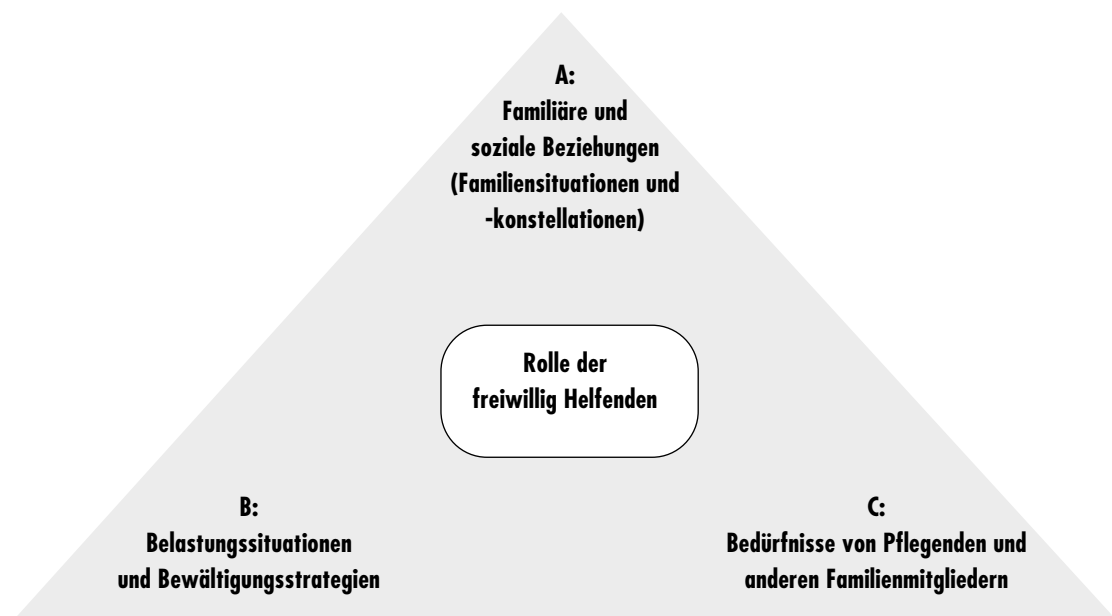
A:
Familiäre und soziale Beziehungen (Familiensituationen und -konstellationen)

Rolle der freiwillig Helfenden

B:
Belastungssituationen und Bewältigungsstrategien

C:
Bedürfnisse von Pflegenden und anderen Familienmitgliedern